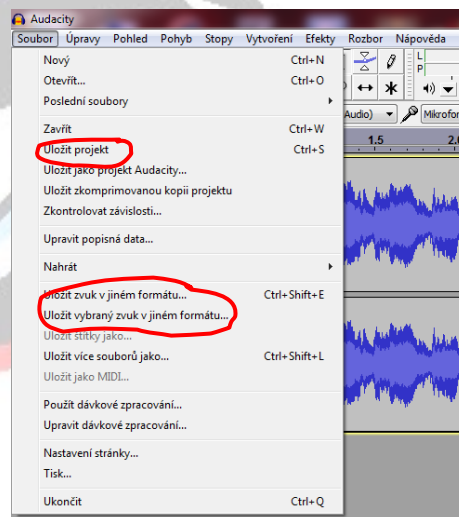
Audacity

Soubor Úpravy Pohled Pohyb Stopy Vytvoření Efekty Rozbor Nápověda

Nový Ctrl+N
Otevřít... Ctrl+O
Poslední soubory

Zavřít Ctrl+W
Uložit projekt Ctrl+S
Uložit jako projekt Audacity...
Uložit zkomprimovanou kopii projektu
Zkontrolovat závislosti...

Upravit popisná data...

Nahrát

Uložit zvuk v jiném formátu... Ctrl+Shift+E
Uložit vybraný zvuk v jiném formátu...
Uložit štítky jako...
Uložit více souborů jako... Ctrl+Shift+L
Uložit jako MIDI...

Použít dávkové zpracování...
Upravit dávkové zpracování...

Nastavení stránky...
Tisk...

Ukončit Ctrl+Q

Audio) Mikrofon
1.5